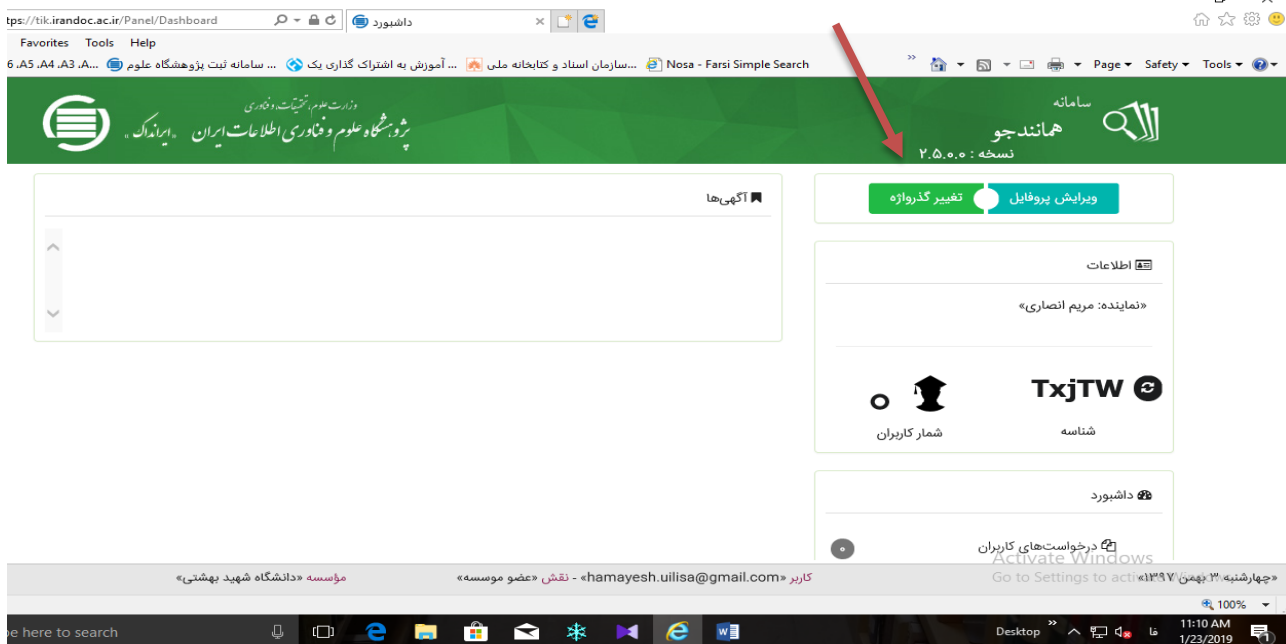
tps://tik.irandoc.ac.ir/Panel/Dashboard
داشبورد
Favorites Tools Help
6.A5 .A4 .A3 .A... سامانه ثبت پژوهشگاه علوم ... آموزش به اشتراک گذاری یک ... سازمان اسناد و کتابخانه ملی ... Nosa - Farsi Simple Search
Page Safety Tools

وزارت علوم، تحقیقات و فناوری
پژوهشگاه علوم و فناوری اطلاعات ایران «ایرانداک»
سامانه
همانندجو
نسخه : ۲.۵.۰.۰

آگهی‌ها
ویرایش پروفایل
تغییر گذرواژه
اطلاعات
«نماینده: مریم انصاری»
TxjTW
شناسه
۰
شمار کاربران
داشبورد
درخواست‌های کاربران
۰

«چهارشنبه ۳ بهمن ۱۳۹۷» کاربر «hamayesh.uilisa@gmail.com» - نقش «عضو موسسه» مؤسسه «دانشگاه شهید بهشتی»
Activate Windows
Go to Settings to activate Windows.
100%
e here to search
Desktop
فا
11:10 AM
1/23/2019